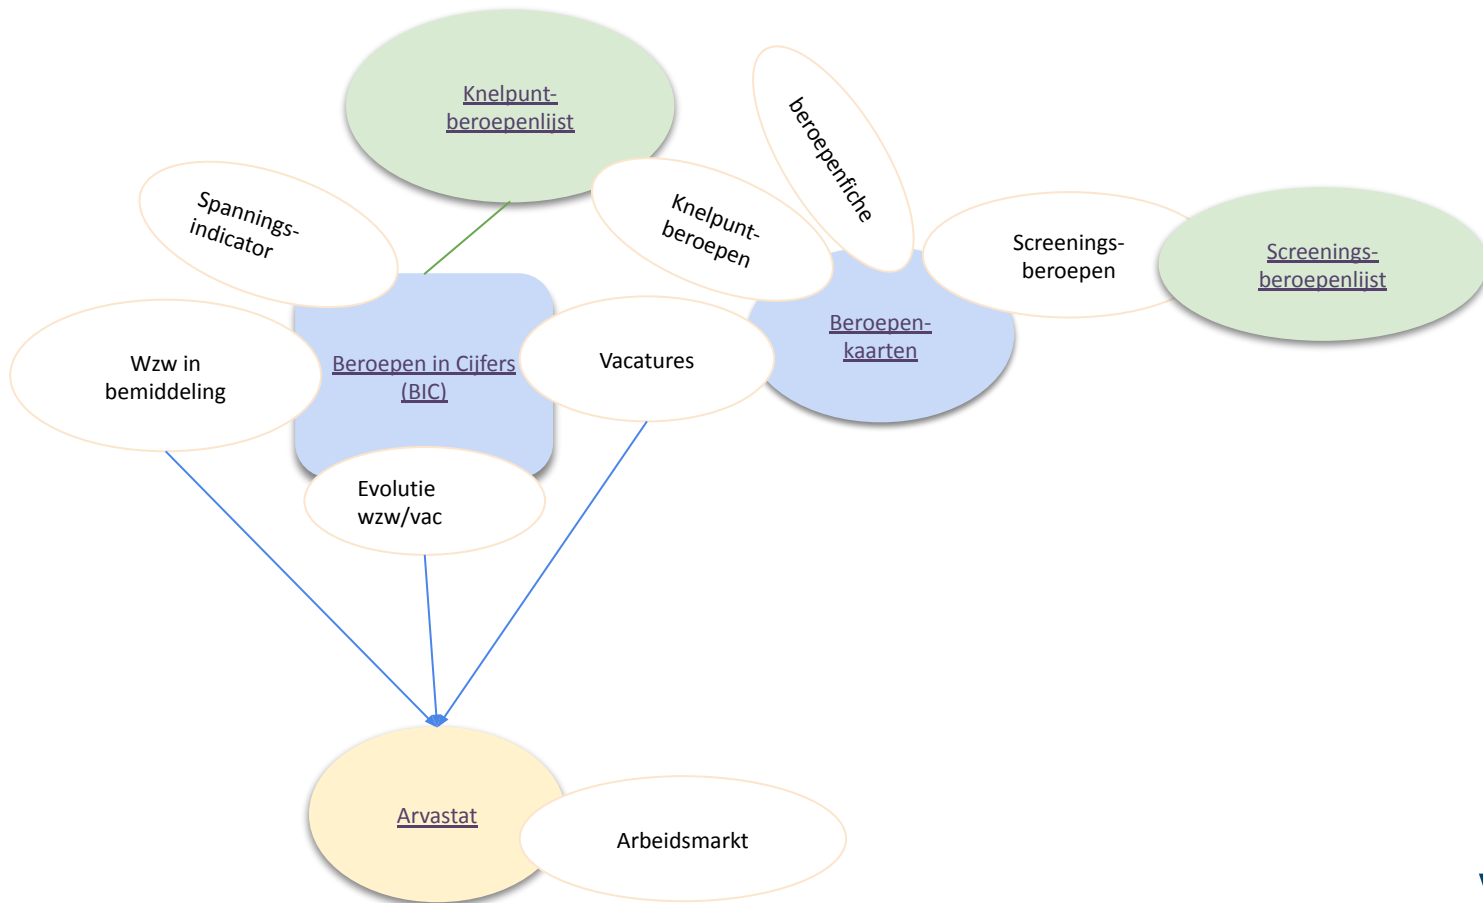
Knelpunt-beroepenlijst

Spannings-indicator

Knelpunt-beroepen

beroepenfiche

Screenings-beroepen

Screenings-beroepenlijst

Wzw in bemiddeling

Beroepen in Cijfers (BIC)

Vacatures

Beroepen-kaarten

Evolutie wzw/vac

Arvastat

Arbeidsmarkt